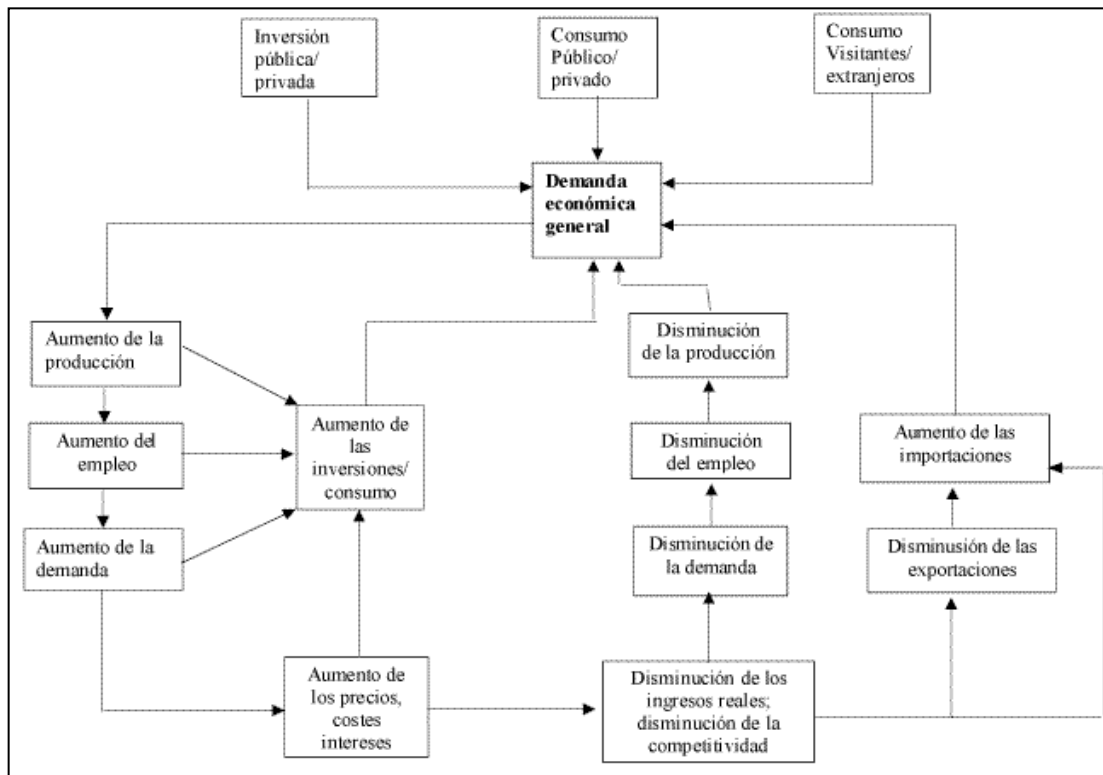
Inversión pública/ privada

Consumo Público/ privado

Consumo Visitantes/ extranjeros

**Demanda económica general**

Aumento de la producción

Aumento del empleo

Aumento de la demanda

Aumento de las inversiones/ consumo

Disminución de la producción

Disminución del empleo

Disminución de la demanda

Aumento de las importaciones

Disminusión de las exportaciones

Aumento de los precios, costes intereses

Disminución de los ingresos reales; disminución de la competitividad